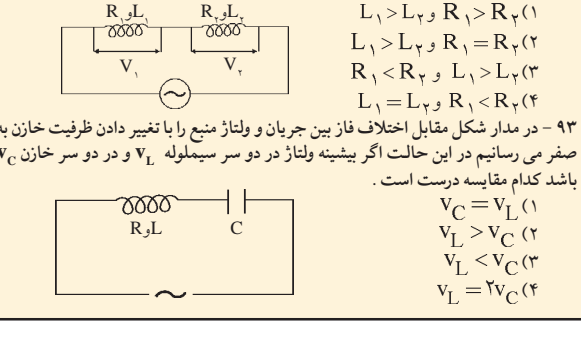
$R_1 , L_1$ $R_2 , L_2$

$V_1$ $V_2$

۱) $L_1 > L_2$ و $R_1 > R_2$

۲) $L_1 > L_2$ و $R_1 = R_2$

۳) $R_1 < R_2$ و $L_1 > L_2$

۴) $L_1 = L_2$ و $R_1 < R_2$

۹۳ - در مدار شکل مقابل اختلاف فاز بین جریان و ولتاژ منبع را با تغییر دادن ظرفیت خازن به صفر می رسانیم در این حالت اگر بیشینه ولتاژ در دو سر سیملوله $V_L$ و در دو سر خازن $V_C$ باشد کدام مقایسه درست است.

$R , L$ $C$

۱) $V_C = V_L$

۲) $V_L > V_C$

۳) $V_L < V_C$

۴) $V_L = 2V_C$